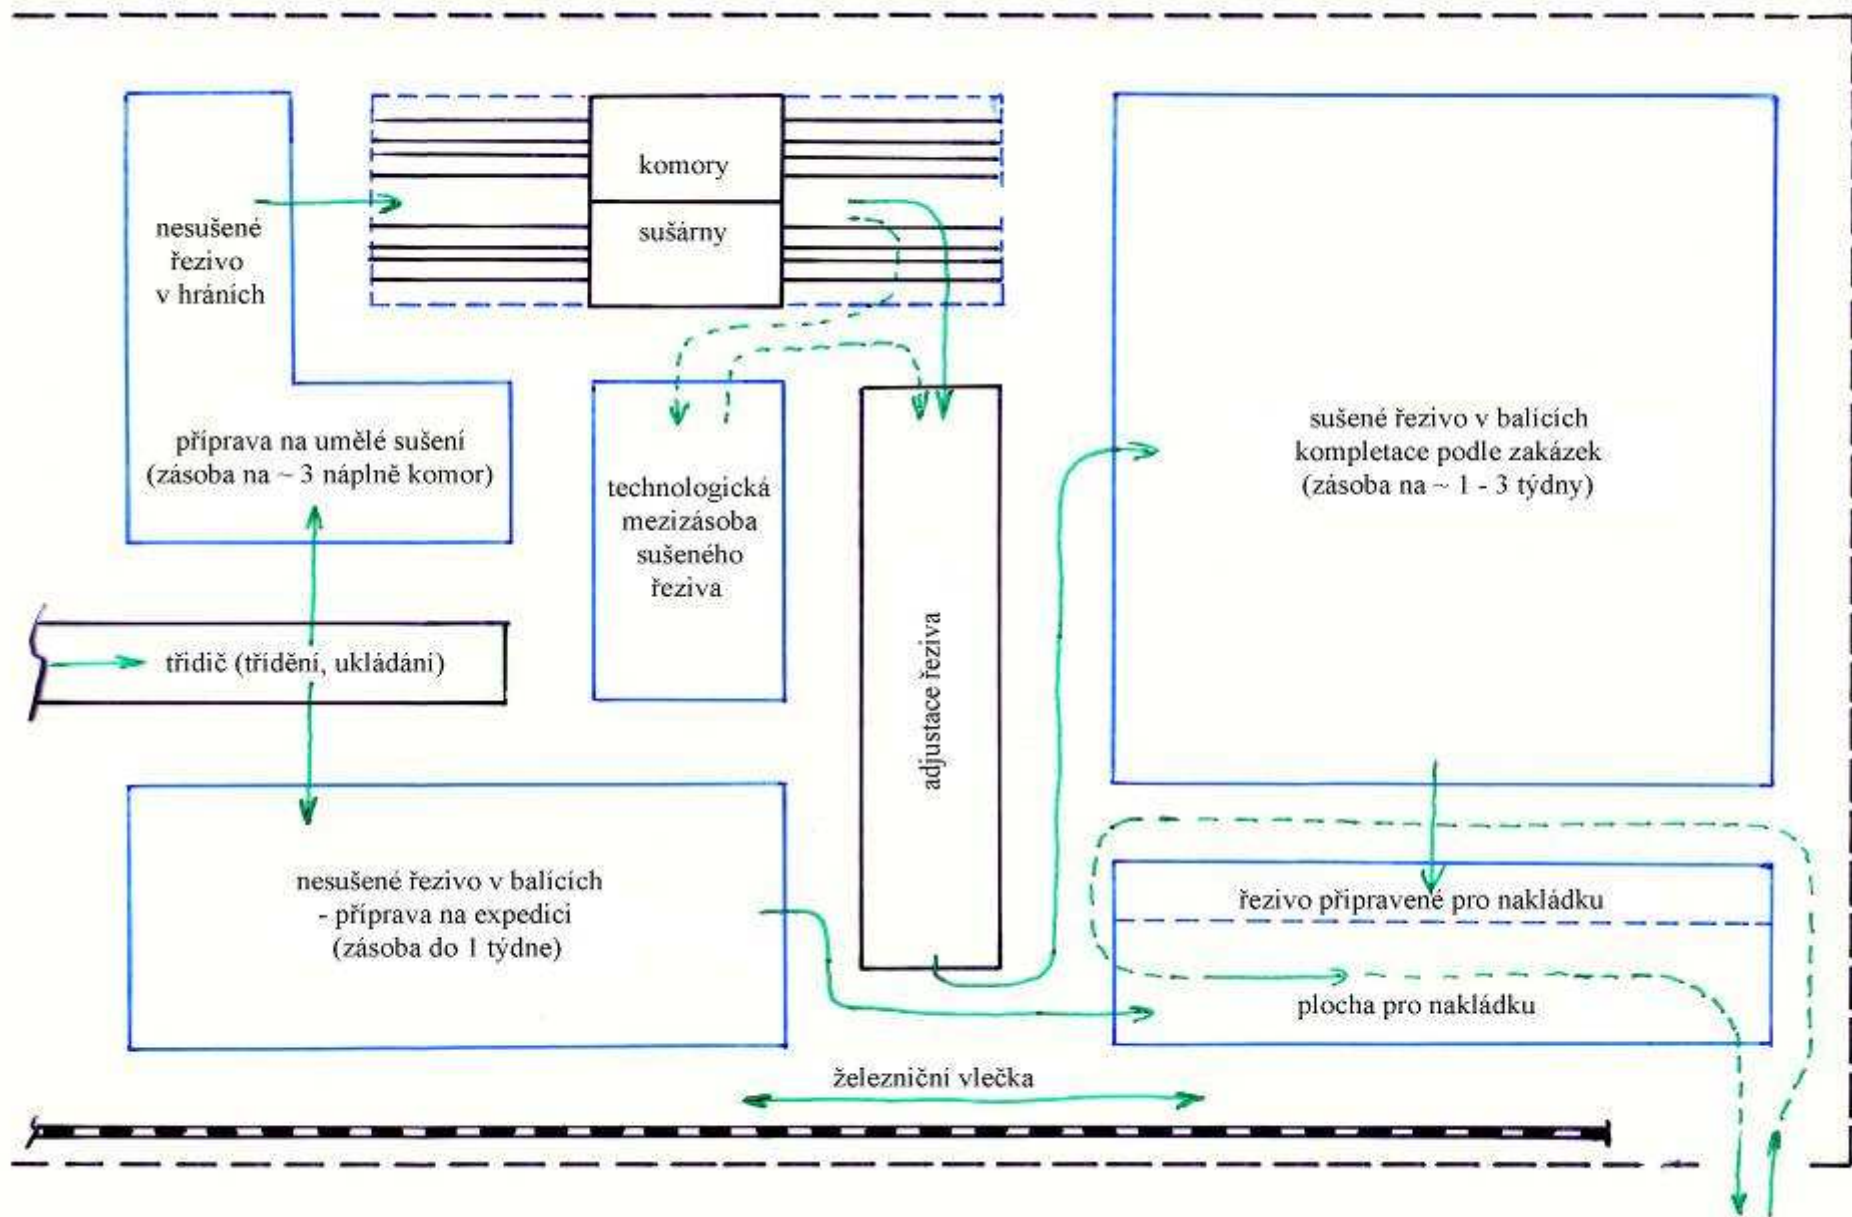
komory

sušárny

nesušené řezivo v hráních

příprava na umělé sušení (zásoba na ~ 3 náplně komor)

technologická mezizásoba sušeného řeziva

adjustace řeziva

sušené řezivo v balících kompletace podle zakázek (zásoba na ~ 1 - 3 týdny)

třidič (třídění, ukládání)

nesušené řezivo v balících - příprava na expedici (zásoba do 1 týdne)

řezivo připravené pro nakládku

plocha pro nakládku

železniční vlečka